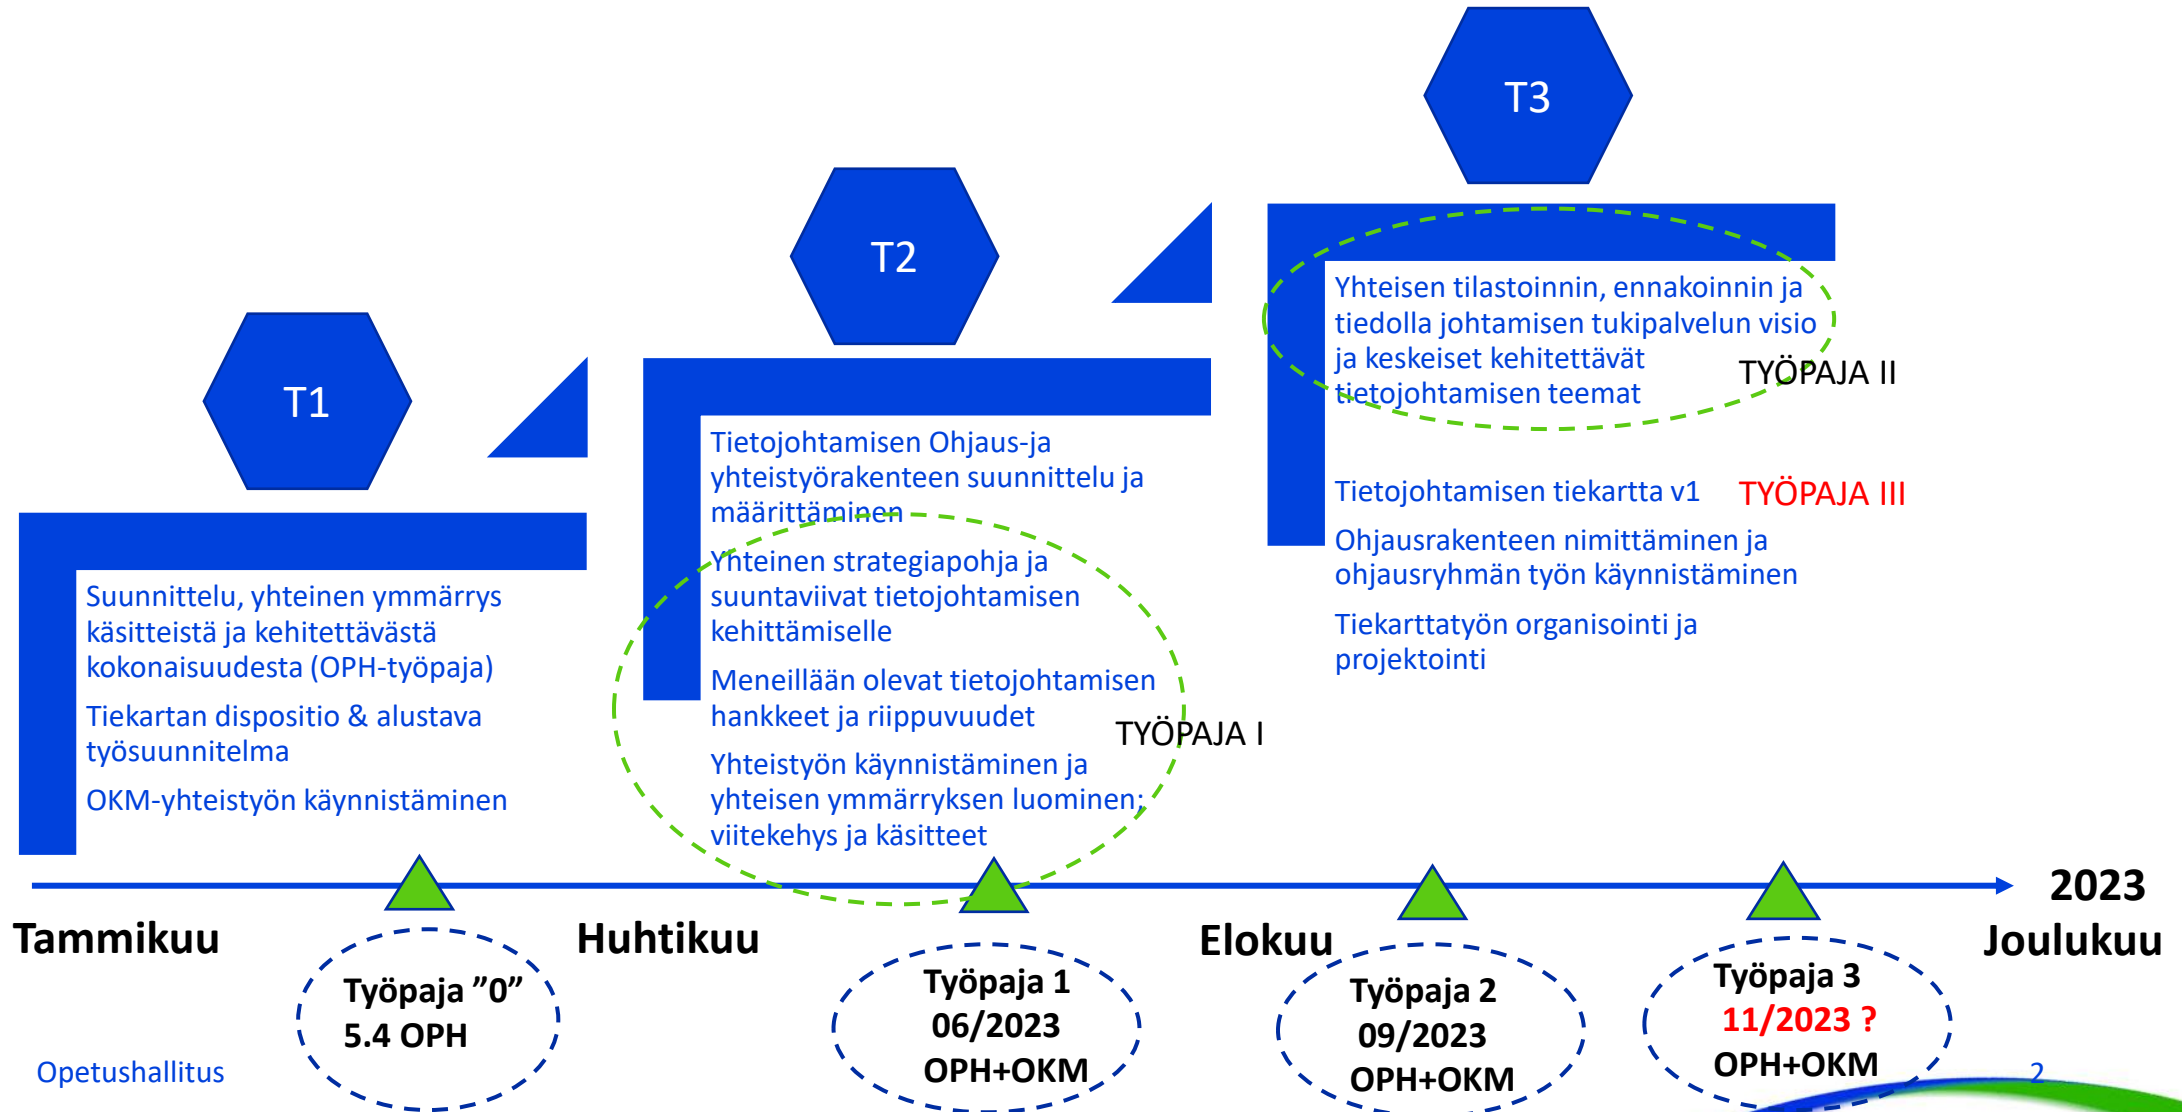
T3

T2

T1

Yhteisen tilastoinnin, ennakoinnin ja tiedolla johtamisen tukipalvelun visio ja keskeiset kehitettävät tietojohtamisen teemat

TYÖPAJA II

Tietojohtamisen tiekartta v1

TYÖPAJA III

Ohjausrakenteen nimittäminen ja ohjausryhmän työn käynnistäminen

Tiekarttatyön organisointi ja projektointi

Tietojohtamisen Ohjaus-ja yhteistyörakenteen suunnittelu ja määrittäminen

Yhteinen strategiapohja ja suuntaviivat tietojohtamisen kehittämiselle

Meneillään olevat tietojohtamisen hankkeet ja riippuvuudet

TYÖPAJA I

Yhteistyön käynnistäminen ja yhteisen ymmärryksen luominen; viitekehys ja käsitteet

Suunnittelu, yhteinen ymmärrys käsitteistä ja kehitettävästä kokonaisuudesta (OPH-työpaja)

Tiekartan dispositio & alustava työsuunnitelma

OKM-yhteistyön käynnistäminen

2023

Tammikuu

Huhtikuu

Elokuu

Joulukuu

Työpaja ”0”
5.4 OPH

Työpaja 1
06/2023
OPH+OKM

Työpaja 2
09/2023
OPH+OKM

Työpaja 3
11/2023 ?
OPH+OKM

Opetushallitus

2